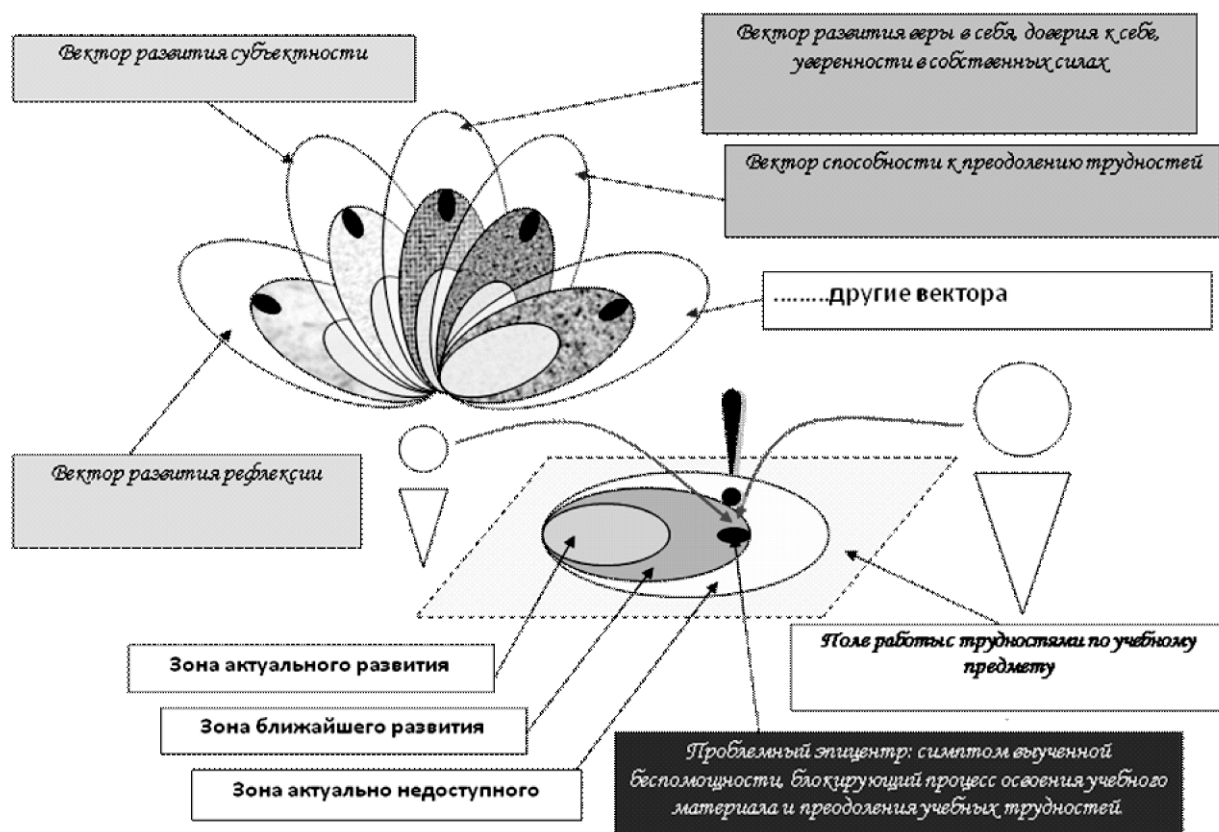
Вектор развития субъектности

Вектор развития веры в себя, доверия к себе, уверенности в собственных силах

Вектор способности к преодолению трудностей

........другие вектора

Вектор развития рефлексии

Поле работы с трудностями по учебному предмету

Зона актуального развития

Зона ближайшего развития

Зона актуально недоступного

Проблемный эпицентр: симптом выученной беспомощности, блокирующий процесс освоения учебного материала и преодоления учебных трудностей